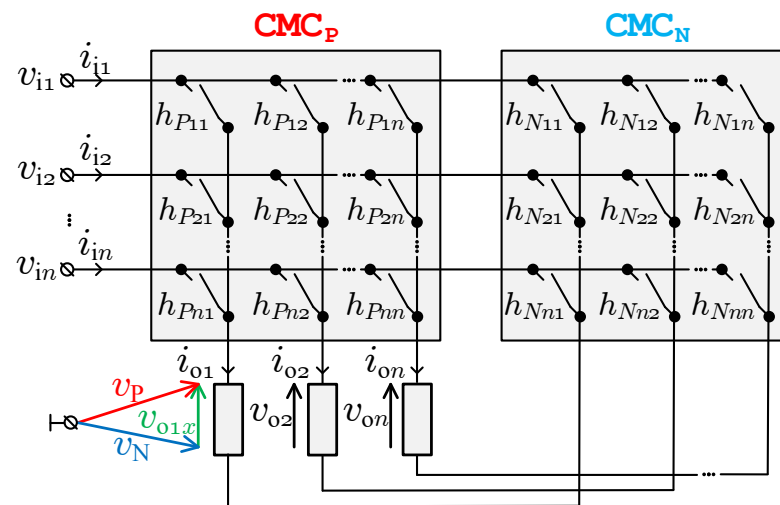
$\mathrm{CMC_P}$

$\mathrm{CMC_N}$

$v_{\mathrm{i1}}$ $i_{\mathrm{i1}}$

$h_{P11}$ $h_{P12}$ $h_{P1n}$ $h_{N11}$ $h_{N12}$ $h_{N1n}$

$v_{\mathrm{i2}}$ $i_{\mathrm{i2}}$

$h_{P21}$ $h_{P22}$ $h_{P2n}$ $h_{N21}$ $h_{N22}$ $h_{N2n}$

$v_{\mathrm{in}}$ $i_{\mathrm{in}}$

$h_{Pn1}$ $h_{Pn2}$ $h_{Pnn}$ $h_{Nn1}$ $h_{Nn2}$ $h_{Nnn}$

$i_{\mathrm{o1}}$ $i_{\mathrm{o2}}$ $i_{\mathrm{on}}$

$v_{\mathrm{P}}$ $v_{\mathrm{o1}x}$ $v_{\mathrm{N}}$ $v_{\mathrm{o2}}$ $v_{\mathrm{on}}$